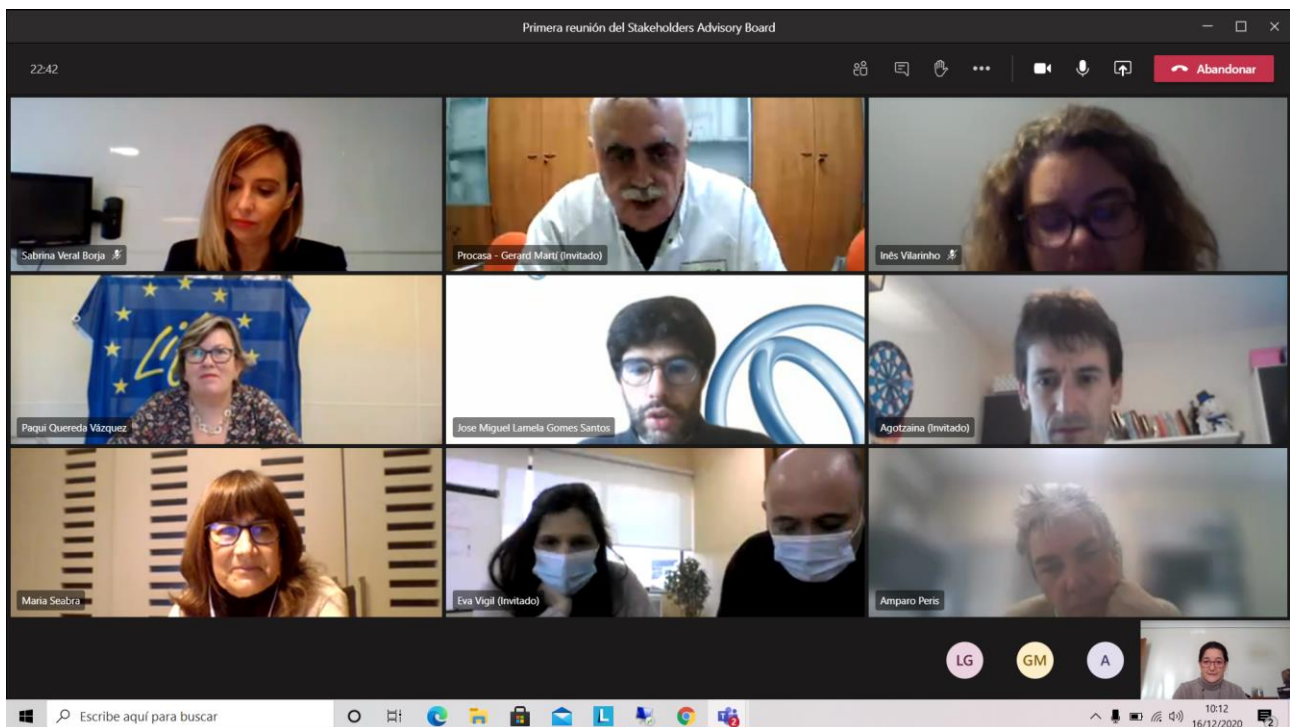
Primera reunión del Stakeholders Advisory Board

22:42

Abandonar

Sabrina Veral Borja

Procasa - Gerard Martí (Invitado)

Inês Vilarinho

Paqui Quereda Vázquez

Jose Miguel Lamela Gomes Santos

Agotzaina (Invitado)

Maria Seabra

Eva Vigil (Invitado)

Amparo Peris

LG

GM

A

Escribe aquí para buscar

10:12
16/12/2020